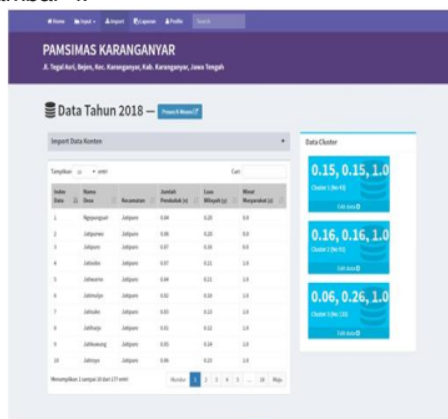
Home Input Import Laporan Profile Search

PAMSIMAS KARANGANYAR

Jl. Tegal Asri, Bejen, Kec. Karanganyar, Kab. Karanganyar, Jawa Tengah

Data Tahun 2018 — Proses K-Means

Import Data Konten

Tampilkan 10 entri

Cari:

| Index Data | Nama Desa | Kecamatan | Jumlah Penduduk (x) | Luas Wilayah (y) | Minat Masyarakat (z) |
|---|---|---|---|---|---|
| 1 | Ngepungsari | Jatipuro | 0.04 | 0.20 | 0.0 |
| 2 | Jatipuro | Jatipuro | 0.06 | 0.20 | 0.0 |
| 3 | Jatipurno | Jatipuro | 0.07 | 0.16 | 0.0 |
| 4 | Jatisobo | Jatipuro | 0.07 | 0.11 | 1.0 |
| 5 | Jatiwarno | Jatipuro | 0.04 | 0.11 | 1.0 |
| 6 | Jatimulyo | Jatipuro | 0.02 | 0.10 | 1.0 |
| 7 | Jatisuko | Jatipuro | 0.03 | 0.13 | 1.0 |
| 8 | Jatiharjo | Jatipuro | 0.01 | 0.12 | 1.0 |
| 9 | Jatikuwung | Jatipuro | 0.05 | 0.14 | 1.0 |
| 10 | Jatiroyo | Jatipuro | 0.06 | 0.13 | 1.0 |

Menampilkan 1 sampai 10 dari 177 entri

Mundur 1 2 3 4 5 ... 18 Maju

Data Cluster

0.15, 0.15, 1.0
Cluster 1 (Ke 43)
Lihat data

0.16, 0.16, 1.0
Cluster 2 (Ke 51)
Lihat data

0.06, 0.26, 1.0
Cluster 3 (Ke 133)
Lihat data